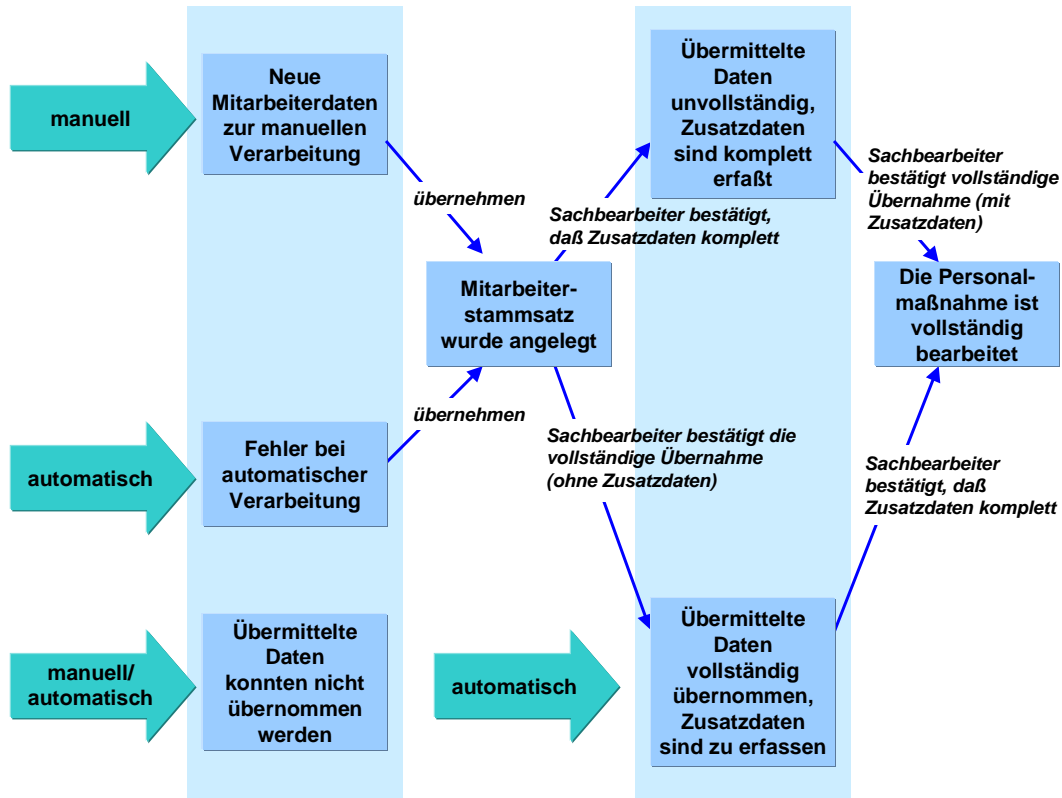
manuell

Neue Mitarbeiterdaten zur manuellen Verarbeitung

übernehmen

Übermittelte Daten unvollständig, Zusatzdaten sind komplett erfaßt

Sachbearbeiter bestätigt, daß Zusatzdaten komplett

Sachbearbeiter bestätigt vollständige Übernahme (mit Zusatzdaten)

Mitarbeiterstammsatz wurde angelegt

Die Personalmaßnahme ist vollständig bearbeitet

übernehmen

Sachbearbeiter bestätigt die vollständige Übernahme (ohne Zusatzdaten)

automatisch

Fehler bei automatischer Verarbeitung

Sachbearbeiter bestätigt, daß Zusatzdaten komplett

manuell/ automatisch

Übermittelte Daten konnten nicht übernommen werden

automatisch

Übermittelte Daten vollständig übernommen, Zusatzdaten sind zu erfassen